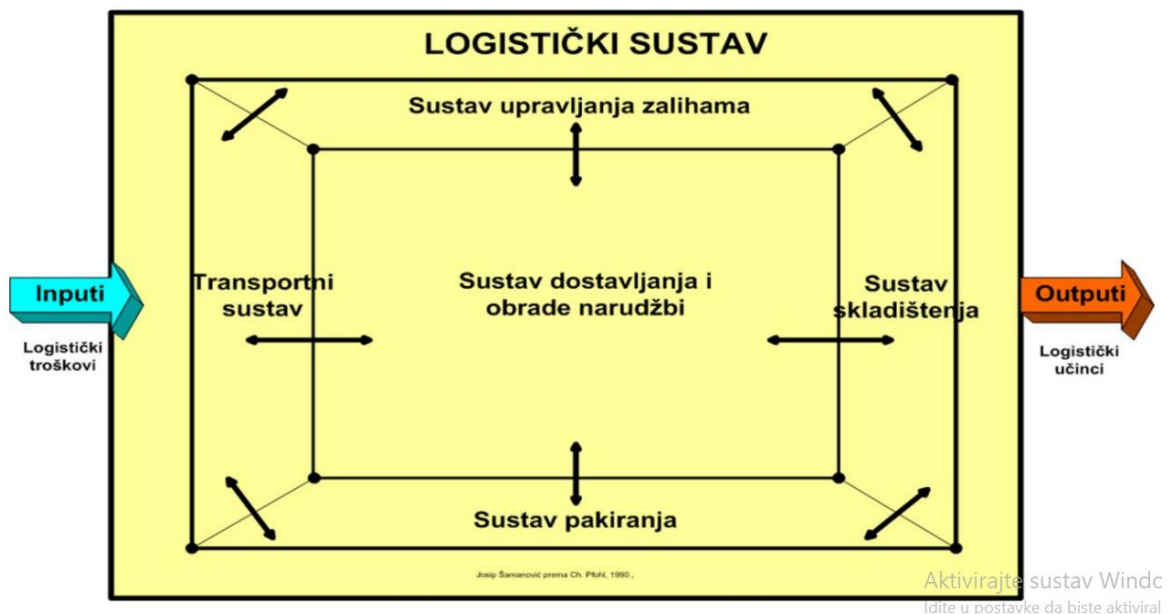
LOGISTIČKI SUSTAV

Sustav upravljanja zalihama

Inputi

Logistički troškovi

Transportni sustav

Sustav dostavljanja i obrade narudžbi

Sustav skladištenja

Outputi

Logistički učinci

Sustav pakiranja

Josip Šamanović prema Ch. Pfohl, 1990.,

Aktivirajte sustav Windc
Idite u postavke da biste aktiviral